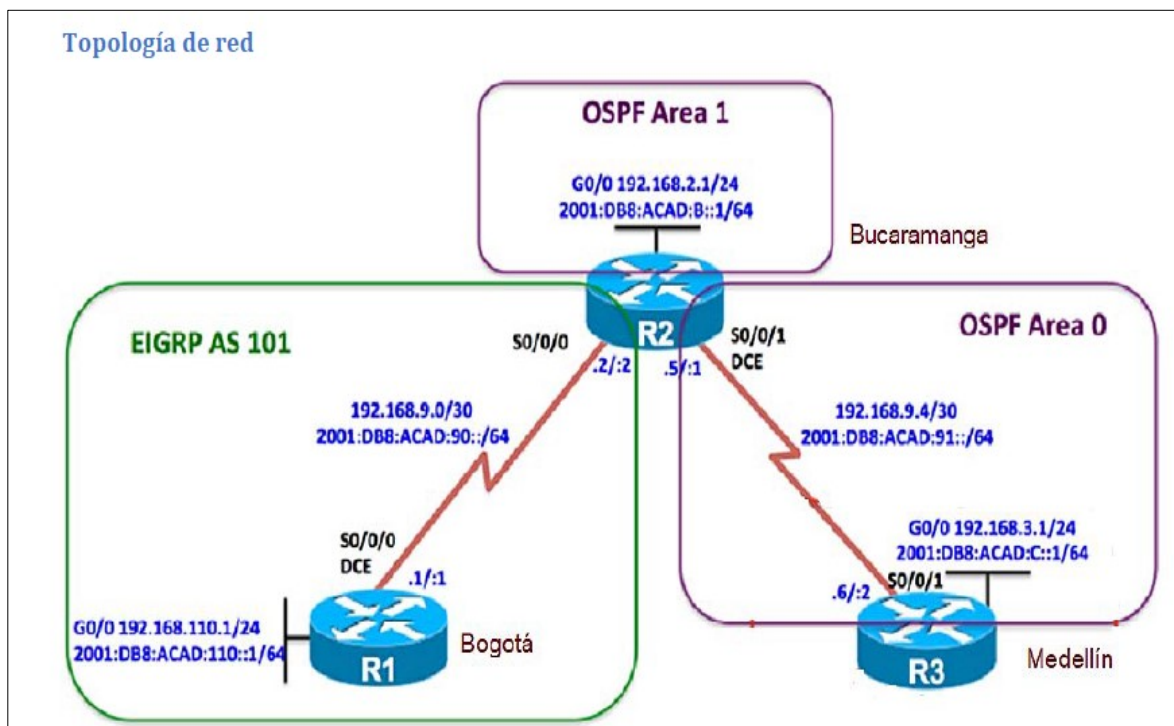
Topología de red

OSPF Area 1

G0/0 192.168.2.1/24
2001:DB8:ACAD:B::1/64

Bucaramanga

EIGRP AS 101

S0/0/0

R2

S0/0/1
DCE

OSPF Area 0

.2/:2

.5/:1

192.168.9.0/30
2001:DB8:ACAD:90::/64

192.168.9.4/30
2001:DB8:ACAD:91::/64

G0/0 192.168.3.1/24
2001:DB8:ACAD:C::1/64

S0/0/0
DCE

.1/:1

S0/0/1

.6/:2

G0/0 192.168.110.1/24
2001:DB8:ACAD:110::1/64

R1

Bogotá

R3

Medellín